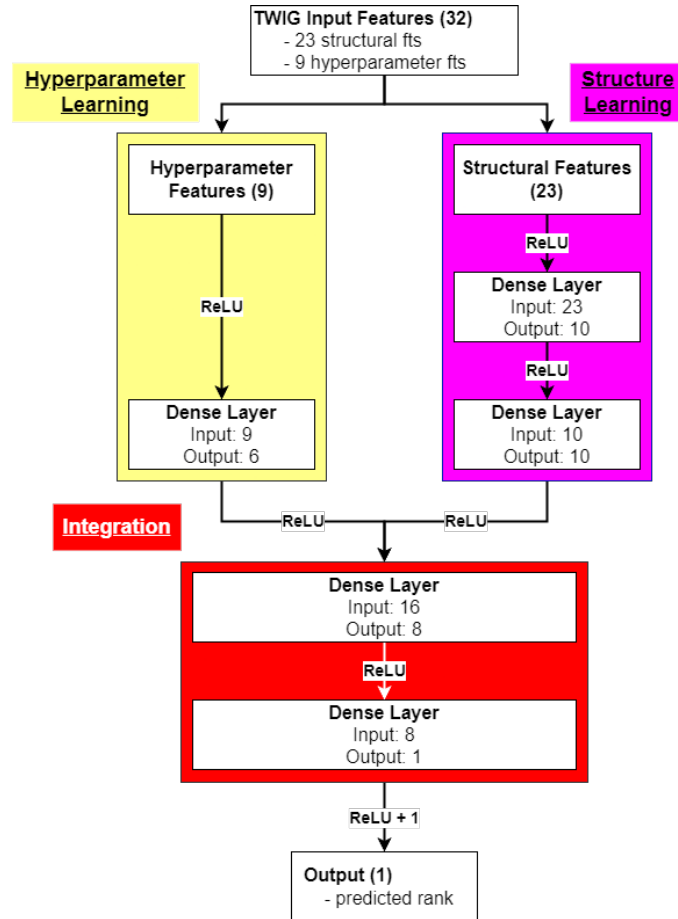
TWIG Input Features (32)
- 23 structural fts
- 9 hyperparameter fts

Hyperparameter Learning

Structure Learning

Hyperparameter Features (9)

ReLU

Dense Layer
Input: 9
Output: 6

Structural Features (23)

ReLU

Dense Layer
Input: 23
Output: 10

ReLU

Dense Layer
Input: 10
Output: 10

Integration

ReLU

ReLU

Dense Layer
Input: 16
Output: 8

ReLU

Dense Layer
Input: 8
Output: 1

ReLU + 1

Output (1)
- predicted rank